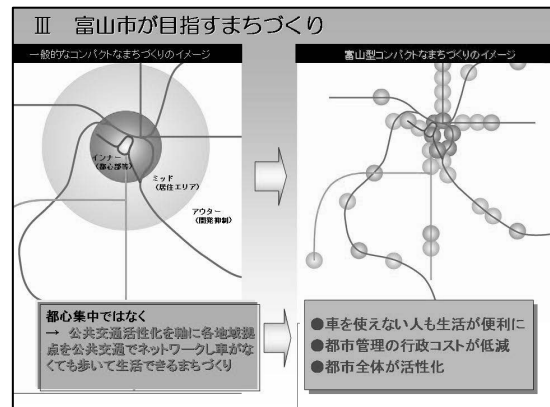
Ⅲ　富山市が目指すまちづくり

一般的なコンパクトなまちづくりのイメージ

インナー
（都心部等）

ミッド
（居住エリア）

アウター
（開発抑制）

富山型コンパクトなまちづくりのイメージ

都心集中ではなく
→ 公共交通活性化を軸に各地域拠点を公共交通でネットワークし車がなくても歩いて生活できるまちづくり

●車を使えない人も生活が便利に
●都市管理の行政コストが低減
●都市全体が活性化